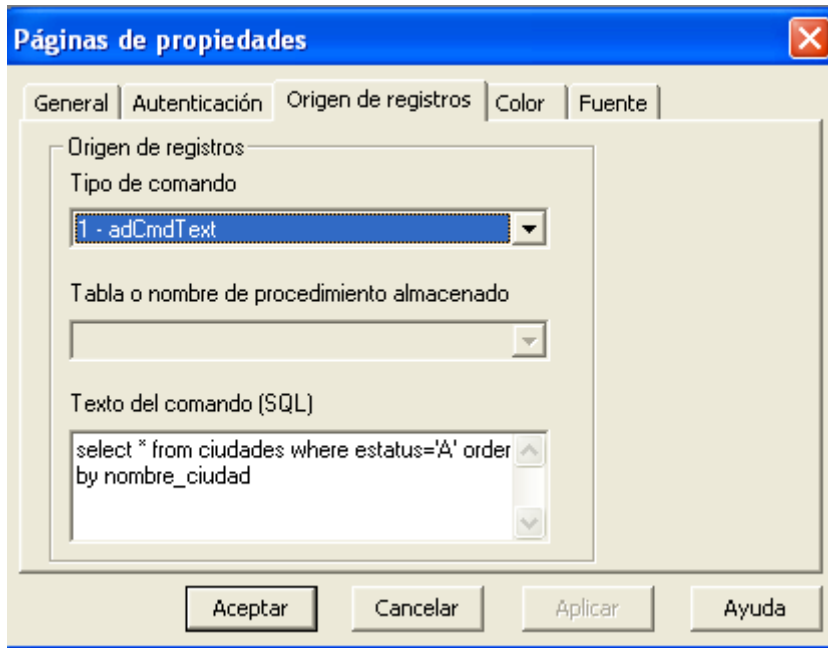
Páginas de propiedades

General | Autenticación | Origen de registros | Color | Fuente

Origen de registros

Tipo de comando

1 - adCmdText

Tabla o nombre de procedimiento almacenado

Texto del comando (SQL)

select * from ciudades where estatus='A' order by nombre_ciudad

Aceptar | Cancelar | Aplicar | Ayuda